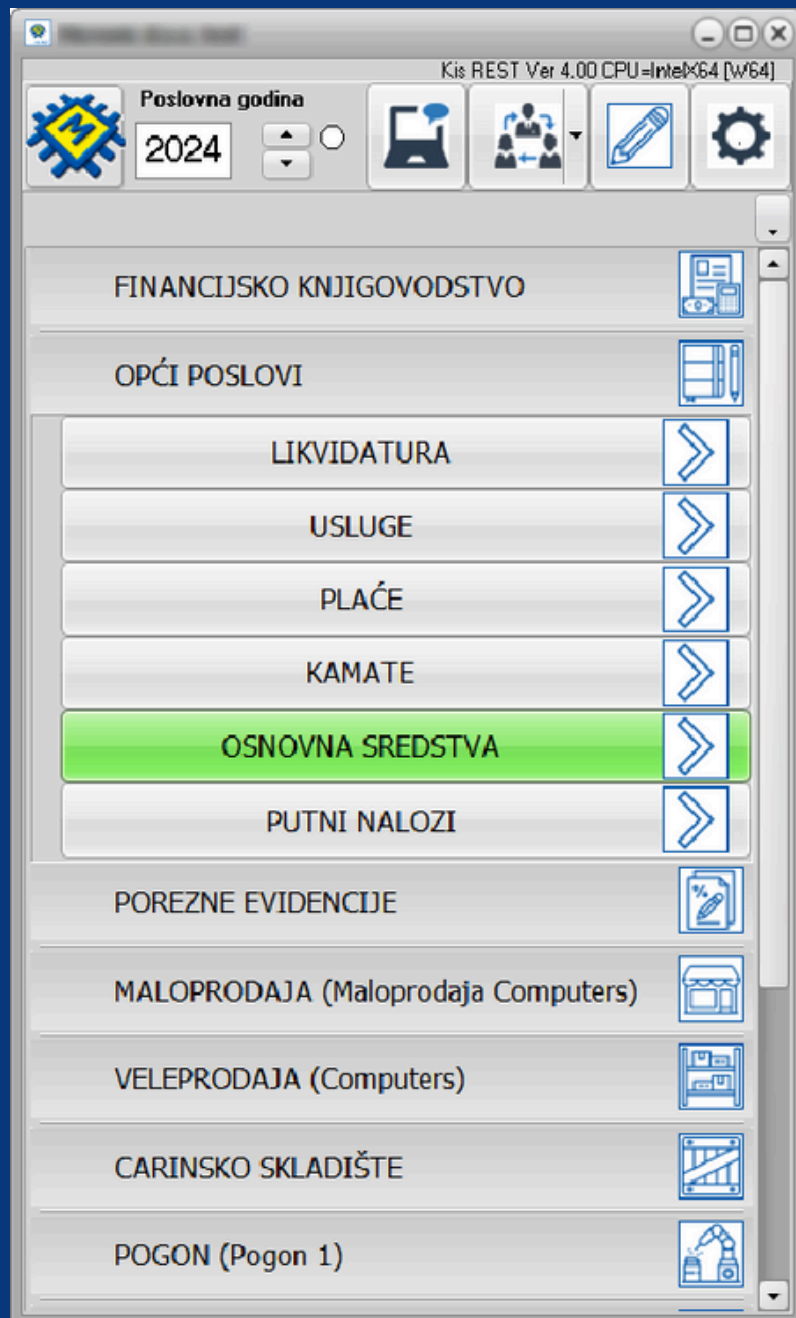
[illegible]

Kis REST Ver 4.00 CPU=IntelX64 [W64]

Poslovna godina

2024

FINANCIJSKO KNJIGOVODSTVO

OPĆI POSLOVI

LIKVIDATURA

USLUGE

PLAĆE

KAMATE

OSNOVNA SREDSTVA

PUTNI NALOZI

POREZNE EVIDENCIJE

MALOPRODAJA (Maloprodaja Computers)

VELEPRODAJA (Computers)

CARINSKO SKLADIŠTE

POGON (Pogon 1)